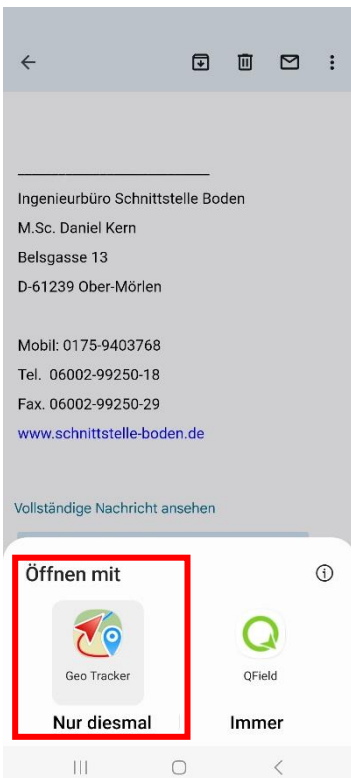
________________________
Ingenieurbüro Schnittstelle Boden
M.Sc. Daniel Kern
Belsgasse 13
D-61239 Ober-Mörlen

Mobil: 0175-9403768
Tel. 06002-99250-18
Fax. 06002-99250-29
www.schnittstelle-boden.de

Vollständige Nachricht ansehen

Öffnen mit

Geo Tracker

QField

Nur diesmal

Immer